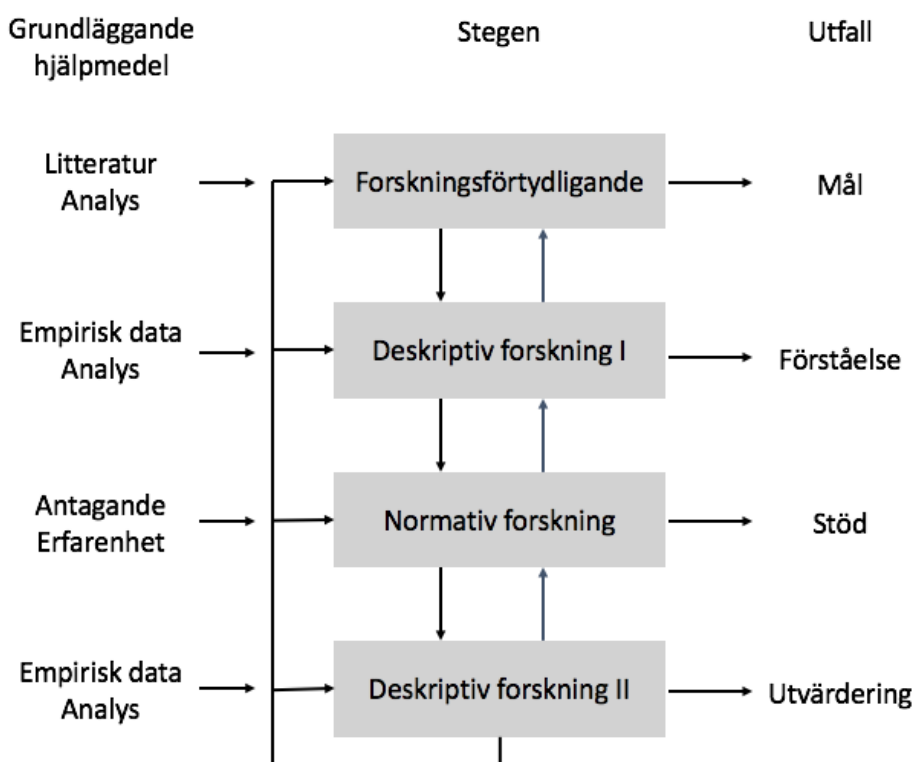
Grundläggande hjälpmedel

Stegen

Utfall

Litteratur Analys

Forskningsförtydligande

Mål

Empirisk data Analys

Deskriptiv forskning I

Förståelse

Antagande Erfarenhet

Normativ forskning

Stöd

Empirisk data Analys

Deskriptiv forskning II

Utvärdering